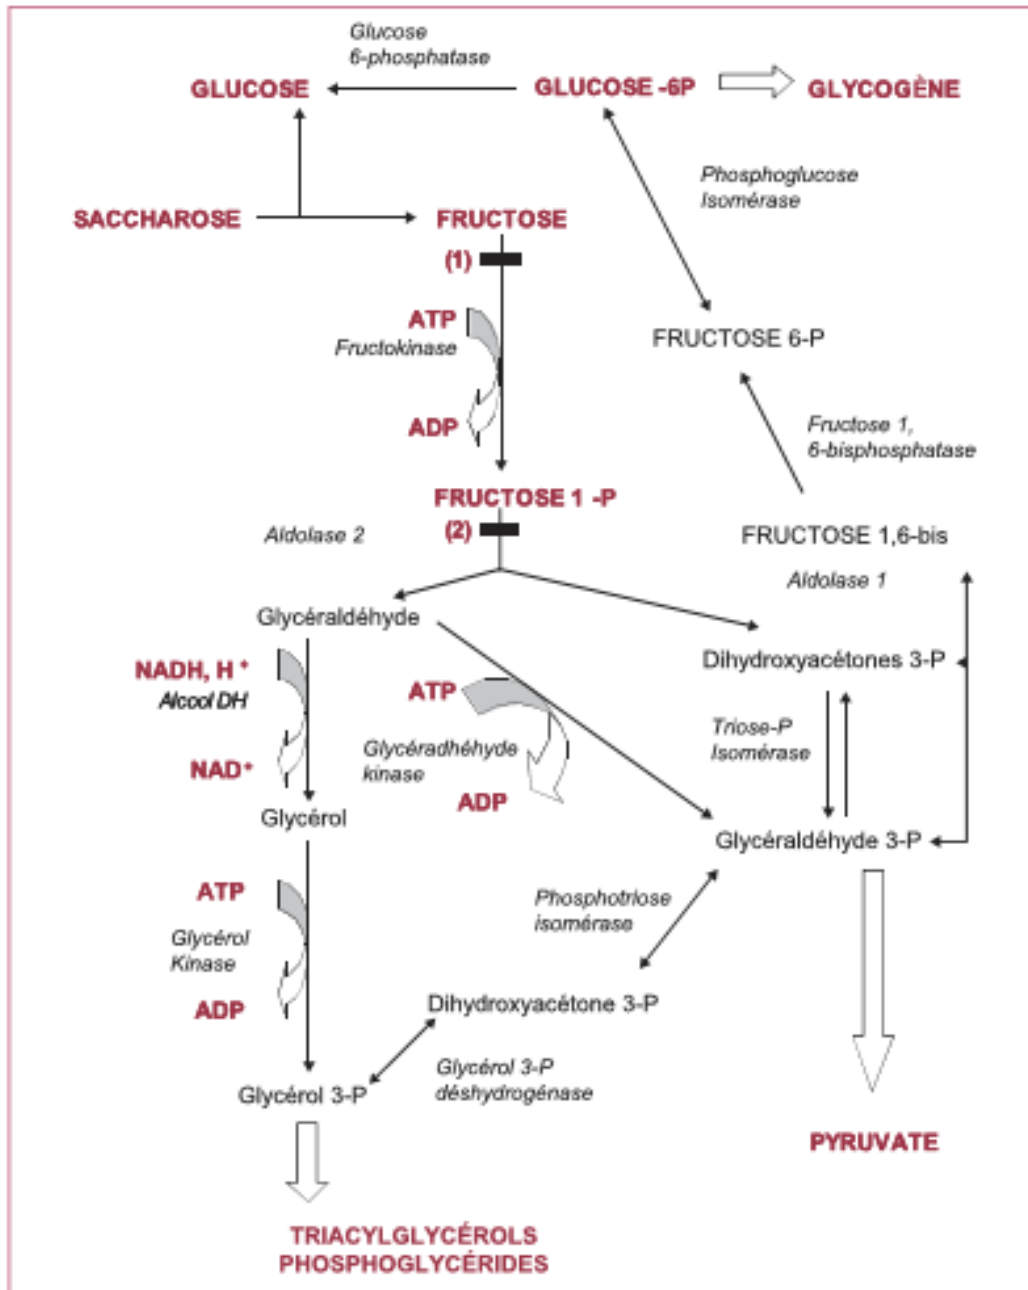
Glucose 6-phosphatase

GLUCOSE

GLUCOSE -6P

GLYCOGÈNE

Phosphoglucose Isomérase

SACCHAROSE

FRUCTOSE

(1)

ATP

Fructokinase

ADP

FRUCTOSE 6-P

Fructose 1, 6-bisphosphatase

FRUCTOSE 1 -P

(2)

Aldolase 2

FRUCTOSE 1,6-bis

Aldolase 1

Glycéraldéhyde

Dihydroxyacétones 3-P

NADH, H $^+$

Alcool DH

ATP

Triose-P Isomérase

NAD$^+$

Glycéradhéhyde kinase

ADP

Glycérol

Glycéraldéhyde 3-P

ATP

Phosphotriose isomérase

Glycérol Kinase

ADP

Dihydroxyacétone 3-P

Glycérol 3-P

Glycérol 3-P déshydrogénase

PYRUVATE

TRIACYLGLYCÉROLS
PHOSPHOGLYCÉRIDES